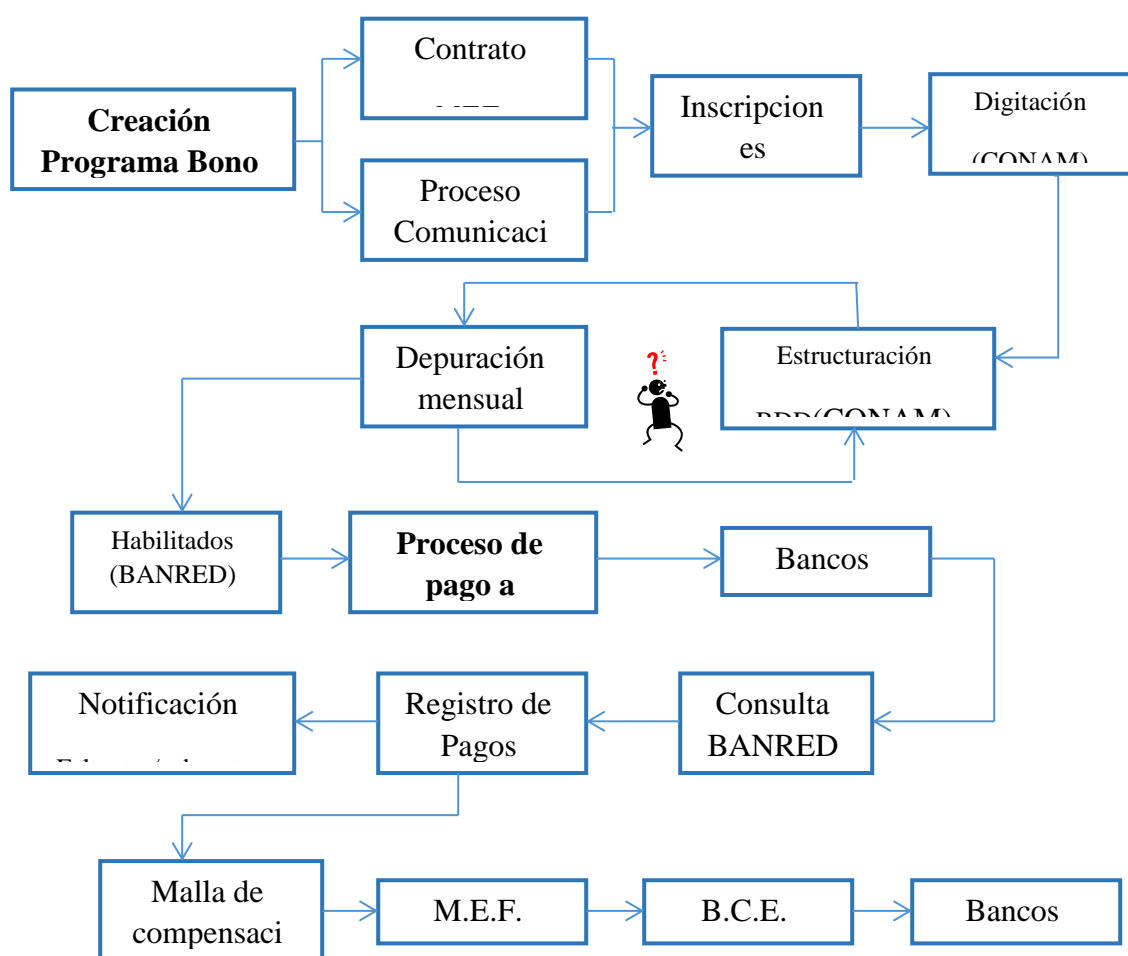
Creación Programa Bono

Contrato
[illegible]

Proceso Comunicaci

Inscripciones

Digitación
(CONAM)

Depuración mensual

?

Estructuración
BDD(CONAM)

Habilitados (BANRED)

Proceso de pago a

Bancos

Notificación
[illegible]

Registro de Pagos

Consulta BANRED

Malla de compensaci

M.E.F.

B.C.E.

Bancos